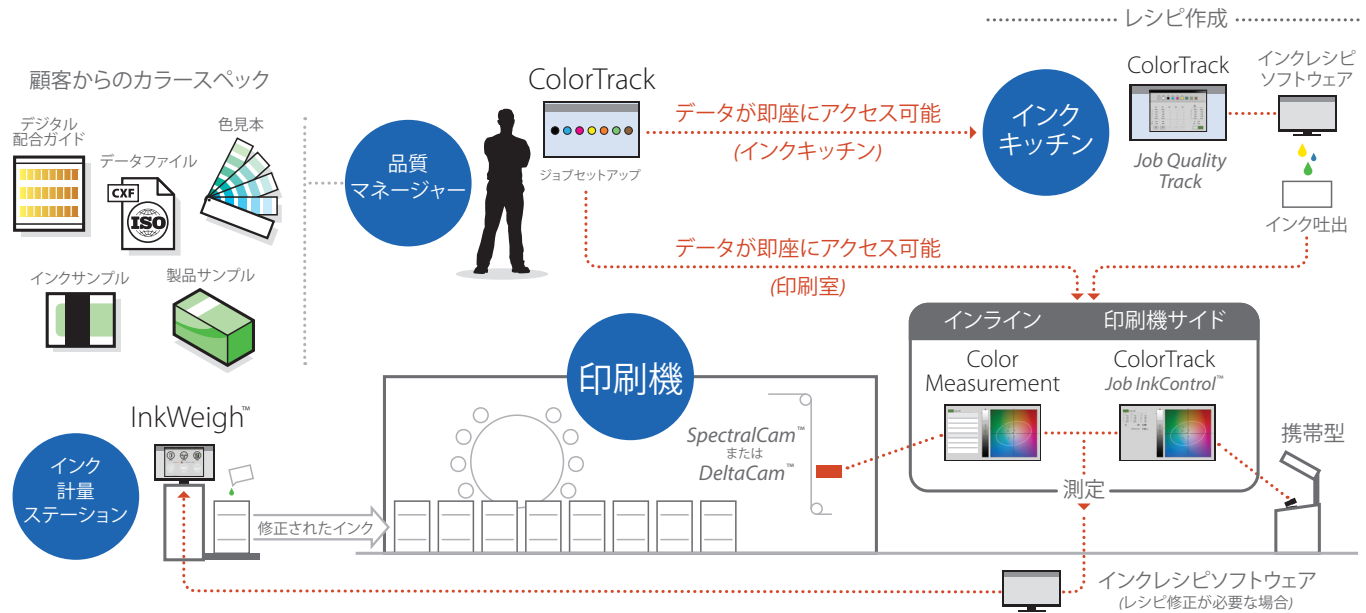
レシピ作成

顧客からのカラースペック

デジタル配合ガイド

データファイル

CXF

ISO

色見本

インクサンプル

製品サンプル

品質マネージャー

ColorTrack

ジョブセットアップ

データが即座にアクセス可能
(インクキッチン)

インクキッチン

ColorTrack

Job Quality Track

インクレシピソフトウェア

インク吐出

データが即座にアクセス可能
(印刷室)

インライン

印刷機サイド

Color Measurement

ColorTrack
Job InkControl™

印刷機

InkWeigh™

インク計量ステーション

SpectralCam™
または
DeltaCam™

修正されたインク

測定

携帯型

インクレシピソフトウェア
(レシピ修正が必要な場合)